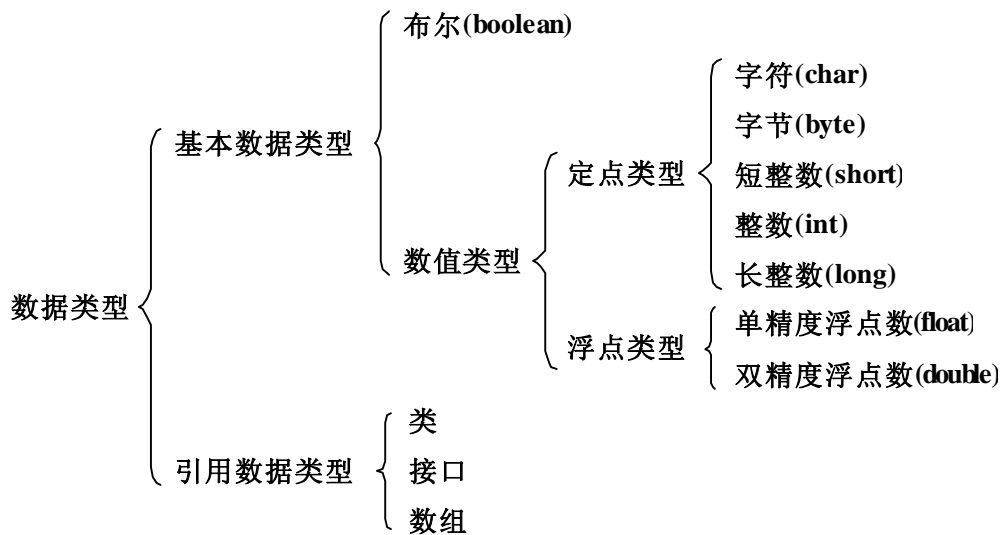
数据类型

基本数据类型

布尔(boolean)

数值类型

定点类型

字符(char)

字节(byte)

短整数(short)

整数(int)

长整数(long)

浮点类型

单精度浮点数(float)

双精度浮点数(double)

引用数据类型

类

接口

数组